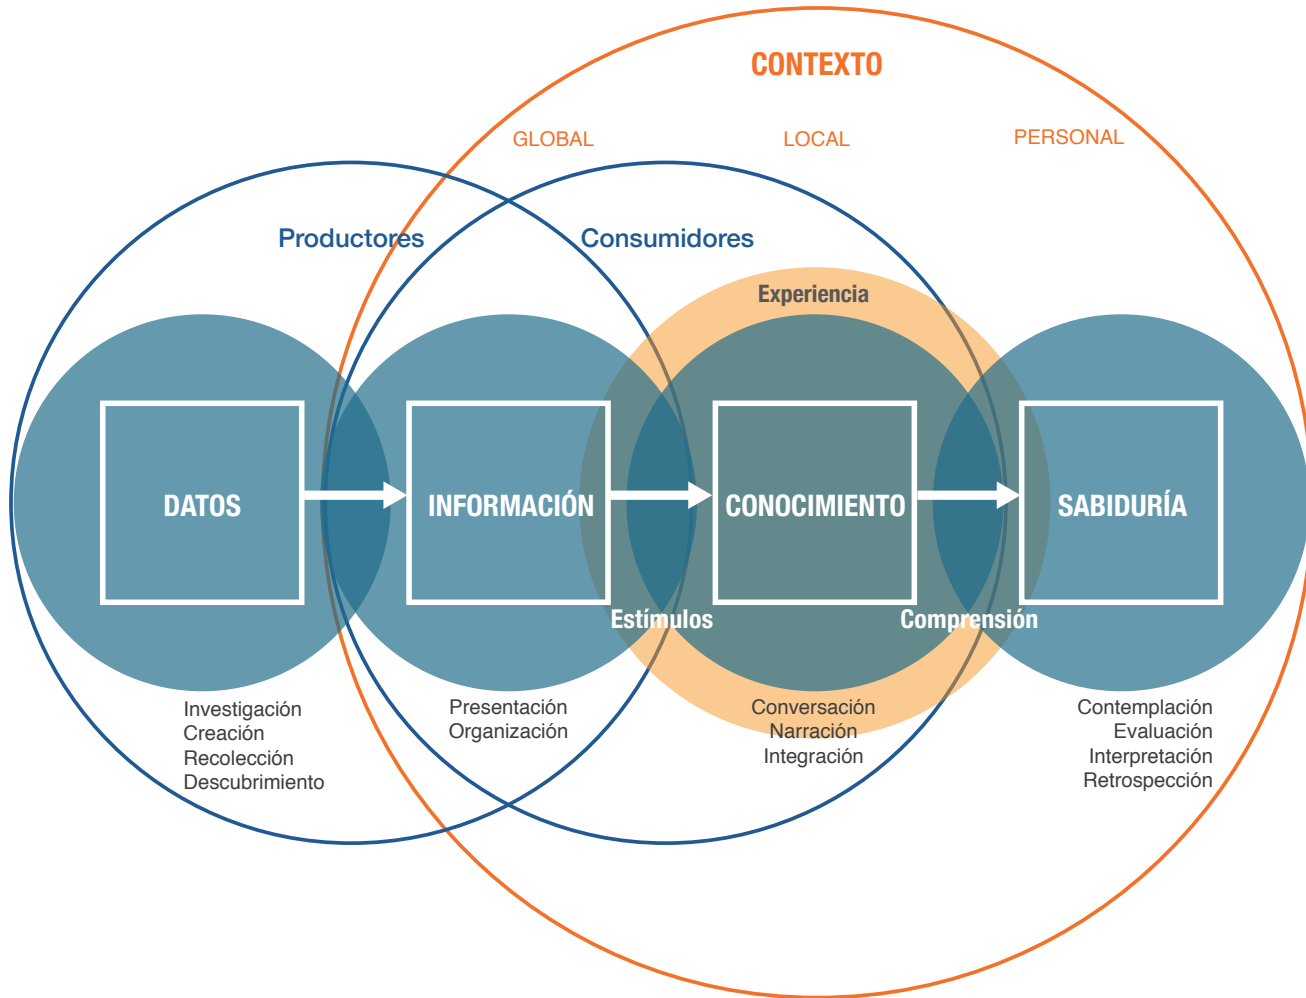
CONTEXTO

GLOBAL

LOCAL

PERSONAL

Productores

Consumidores

Experiencia

DATOS

INFORMACIÓN

CONOCIMIENTO

SABIDURÍA

Estímulos

Comprensión

Investigación
Creación
Recolección
Descubrimiento

Presentación
Organización

Conversación
Narración
Integración

Contemplación
Evaluación
Interpretación
Retrospección